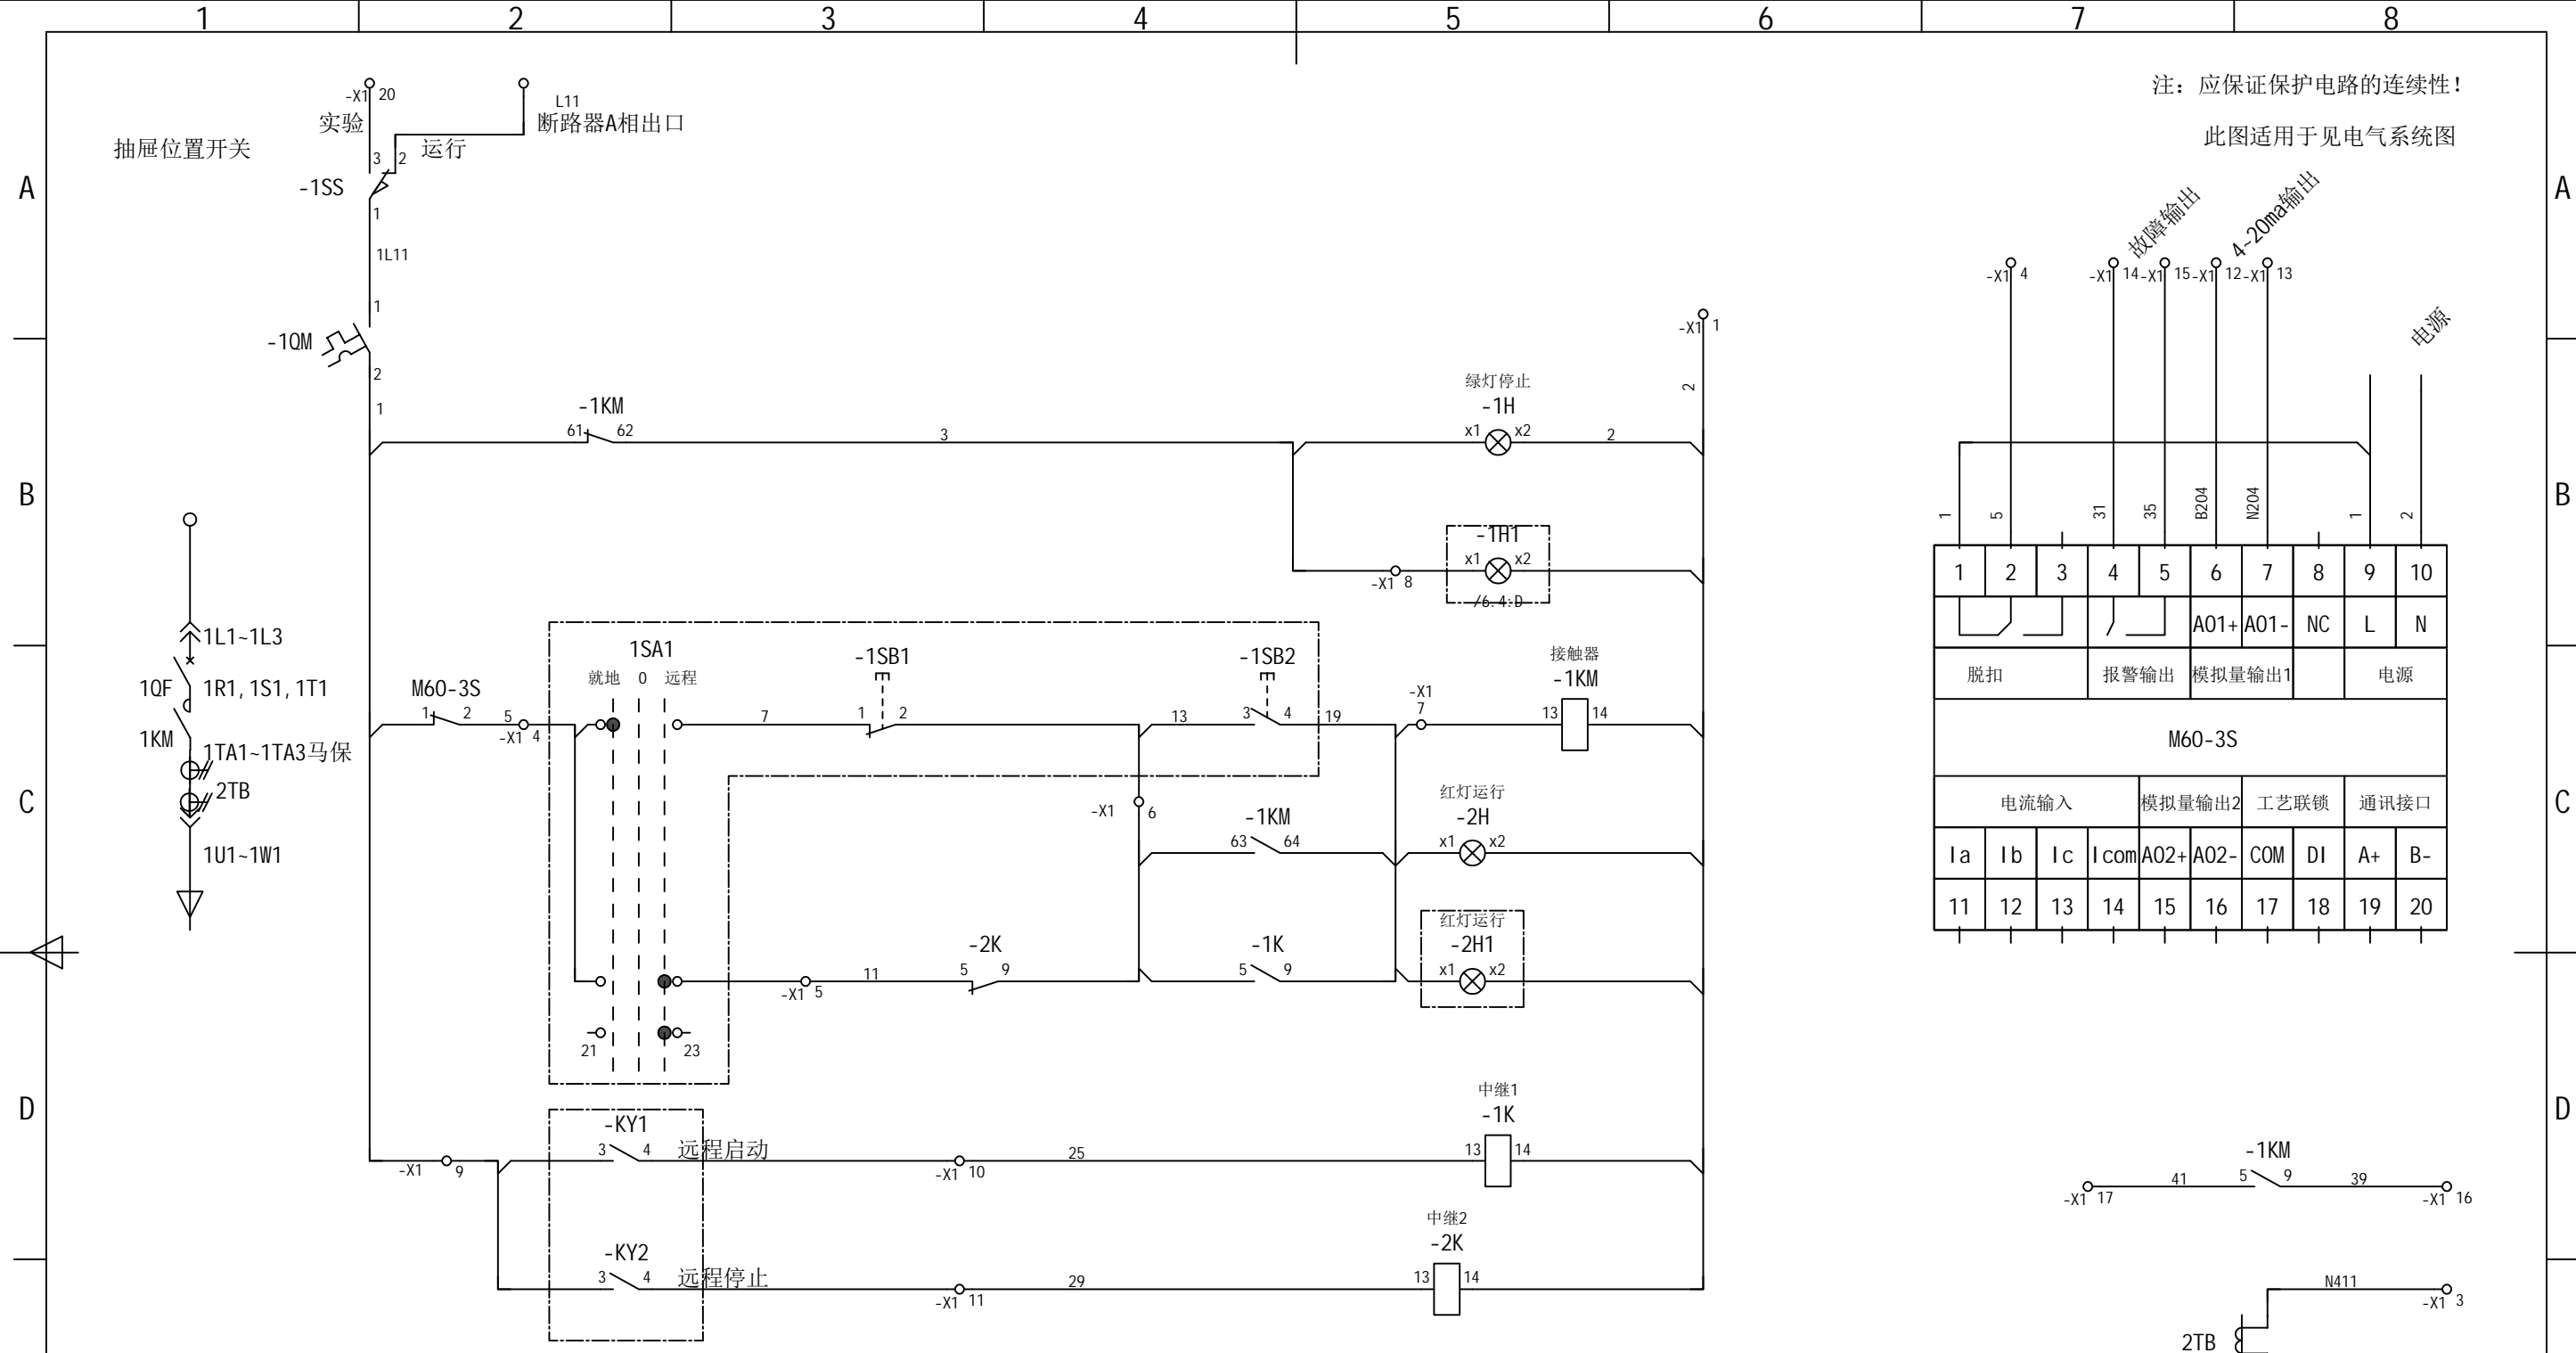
1 2 3 4 5 6 7 8

A B C D

注：应保证保护电路的连续性！

此图适用于见电气系统图

抽屉位置开关

-X1 20
实验
L11
断路器A相出口
3 2 运行
-1SS
1
1L11
1
-1QM
2
1

-1KM
61 62
3

绿灯停止
-1H
x1 x2
2

-X1 1
2

-1H1
x1 x2
-X1 8
/6.4:D

1L1~1L3
1QF 1R1,1S1,1T1
1KM
1TA1~1TA3马保
2TB
1U1~1W1

M60-3S
1 2
5
-X1 4

1SA1
就地 0 远程
7
-1SB1
1 2
13
-1SB2
3 4
19
-X1
7
接触器
-1KM
13 14

-X1
6
-1KM
63 64
红灯运行
-2H
x1 x2

-2K
-X1 5
11
5 9
-1K
5 9
红灯运行
-2H1
x1 x2

21 23

-KY1
3 4 远程启动
-X1 9
-X1 10
25
中继1
-1K
13 14

-KY2
3 4 远程停止
-X1 11
29
中继2
-2K
13 14

故障输出 4-20ma输出
-X1 4 -X1 14 -X1 15 -X1 12 -X1 13
电源
1 5 31 35 B204 N204 1 2

| 1 | 2 | 3 | 4 | 5 | 6 | 7 | 8 | 9 | 10 |
|---|---|---|---|---|---|---|---|---|---|
| | | | | | A01+ | A01- | NC | L | N |
| 脱扣 | | | 报警输出 | | 模拟量输出1 | | | 电源 | |
| M60-3S | | | | | | | | | |
| 电流输入 | | | | 模拟量输出2 | | 工艺联锁 | | 通讯接口 | |
| Ia | Ib | Ic | Icom | A02+ | A02- | COM | DI | A+ | B- |
| 11 | 12 | 13 | 14 | 15 | 16 | 17 | 18 | 19 | 20 |

-1KM
-X1 17 41 5 9 39 -X1 16

N411
-X1 3
2TB